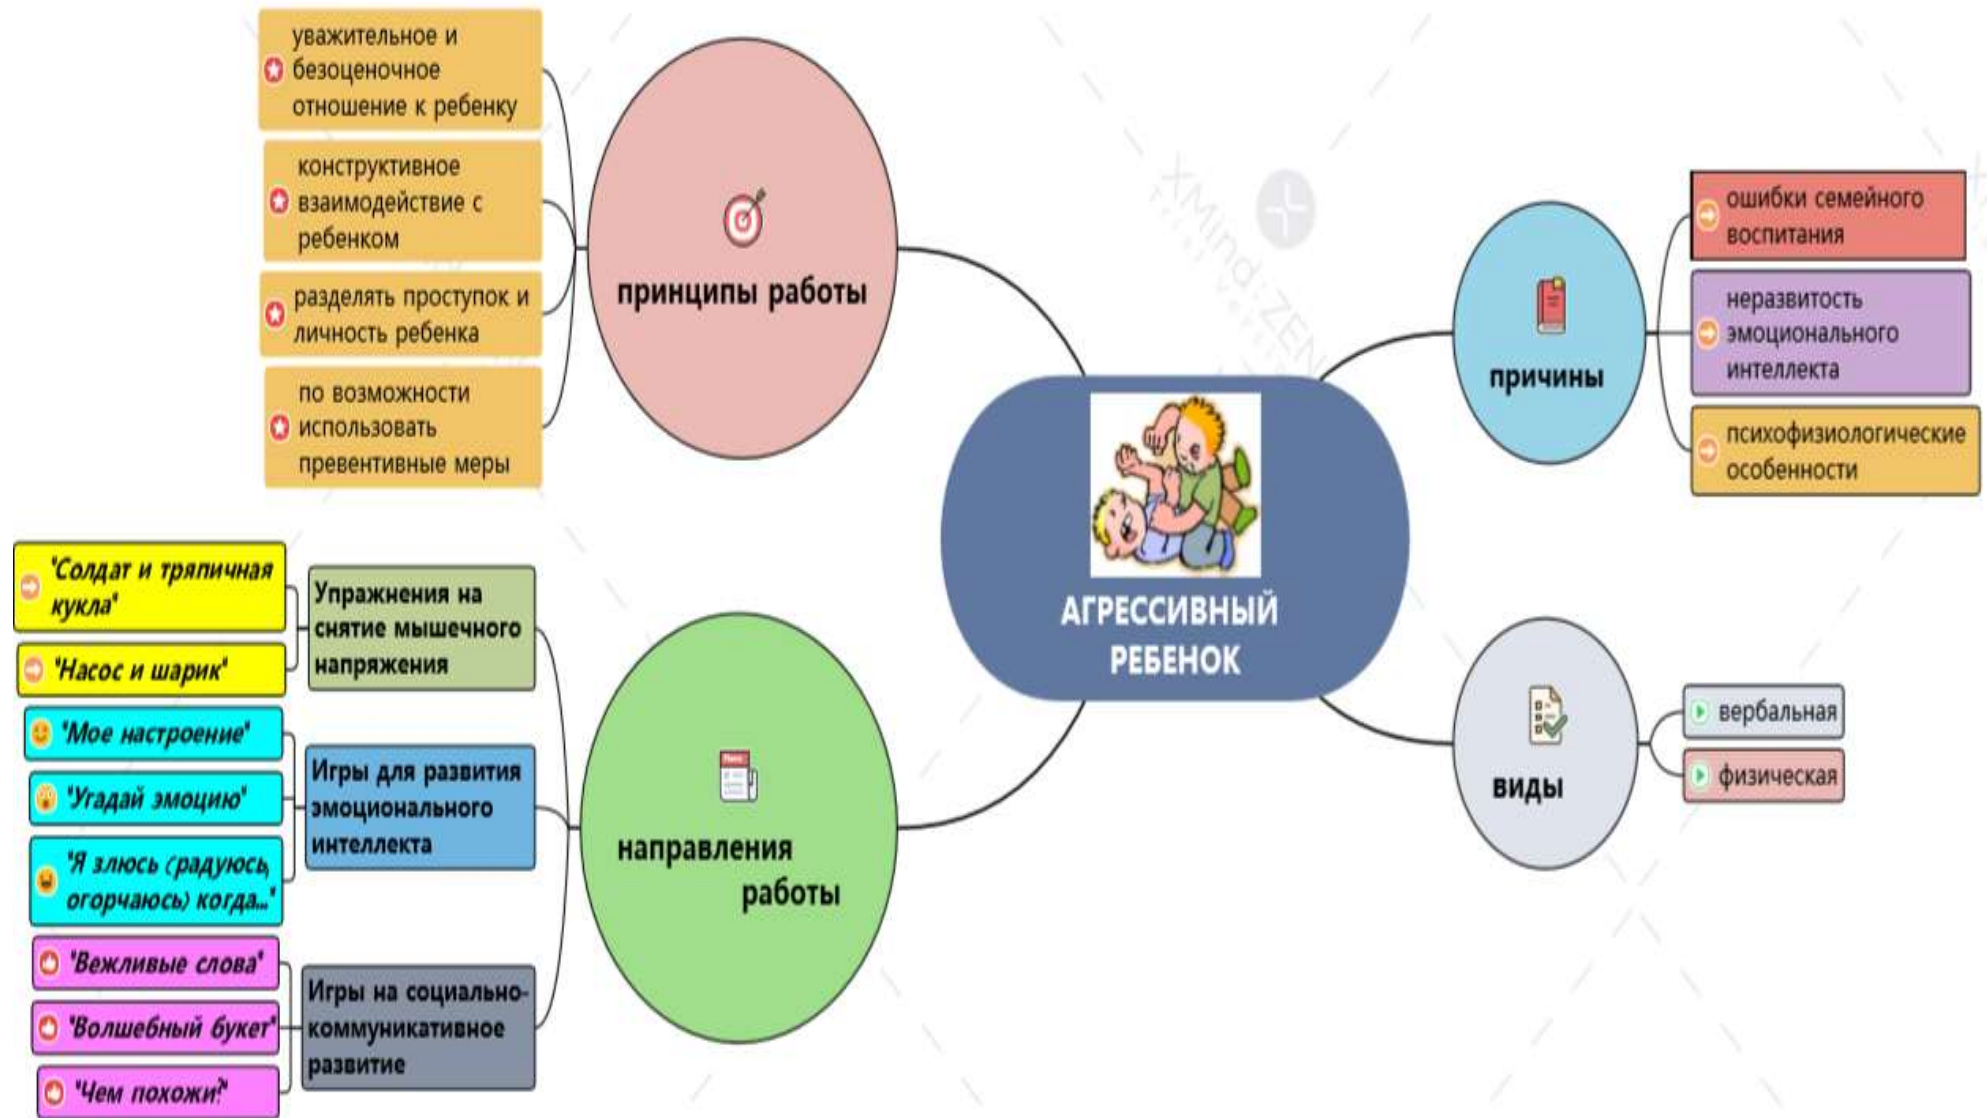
АГРЕССИВНЫЙ РЕБЕНОК

принципы работы

уважительное и безоценочное отношение к ребенку

конструктивное взаимодействие с ребенком

разделять проступок и личность ребенка

по возможности использовать превентивные меры

причины

ошибки семейного воспитания

неразвитость эмоционального интеллекта

психофизиологические особенности

виды

вербальная

физическая

направления работы

Упражнения на снятие мышечного напряжения

'Солдат и тряпичная кукла'

'Насос и шарик'

Игры для развития эмоционального интеллекта

'Мое настроение'

'Угадай эмоцию'

'Я злюсь (радуюсь, огорчаюсь) когда...'

Игры на социально-коммуникативное развитие

'Вежливые слова'

'Волшебный букет'

'Чем похожи?'

XMind: ZEN